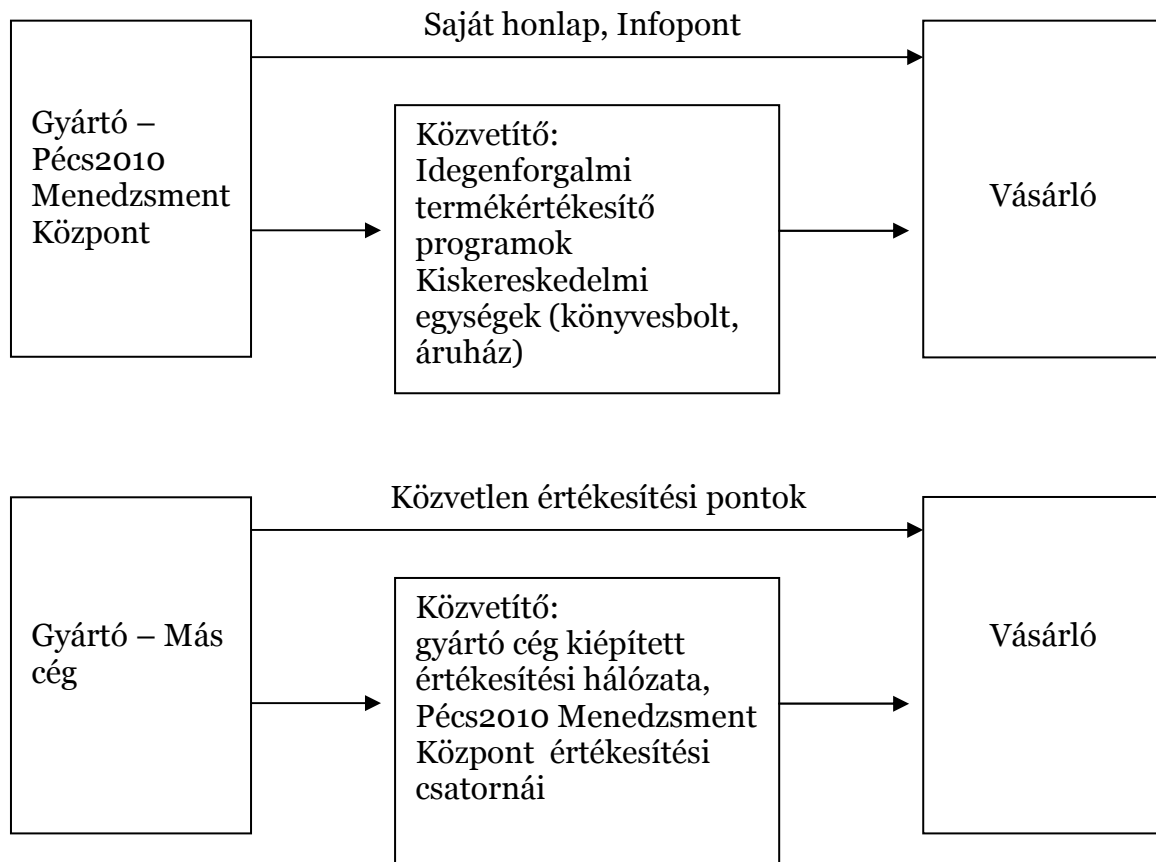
Saját honlap, Infopont

Gyártó – Pécs2010 Menedzsment Központ

Közvetítő:
Idegenforgalmi termékértékesítő programok
Kiskereskedelmi egységek (könyvesbolt, áruház)

Vásárló

Közvetlen értékesítési pontok

Gyártó – Más cég

Közvetítő:
gyártó cég kiépített értékesítési hálózata, Pécs2010 Menedzsment Központ értékesítési csatornái

Vásárló